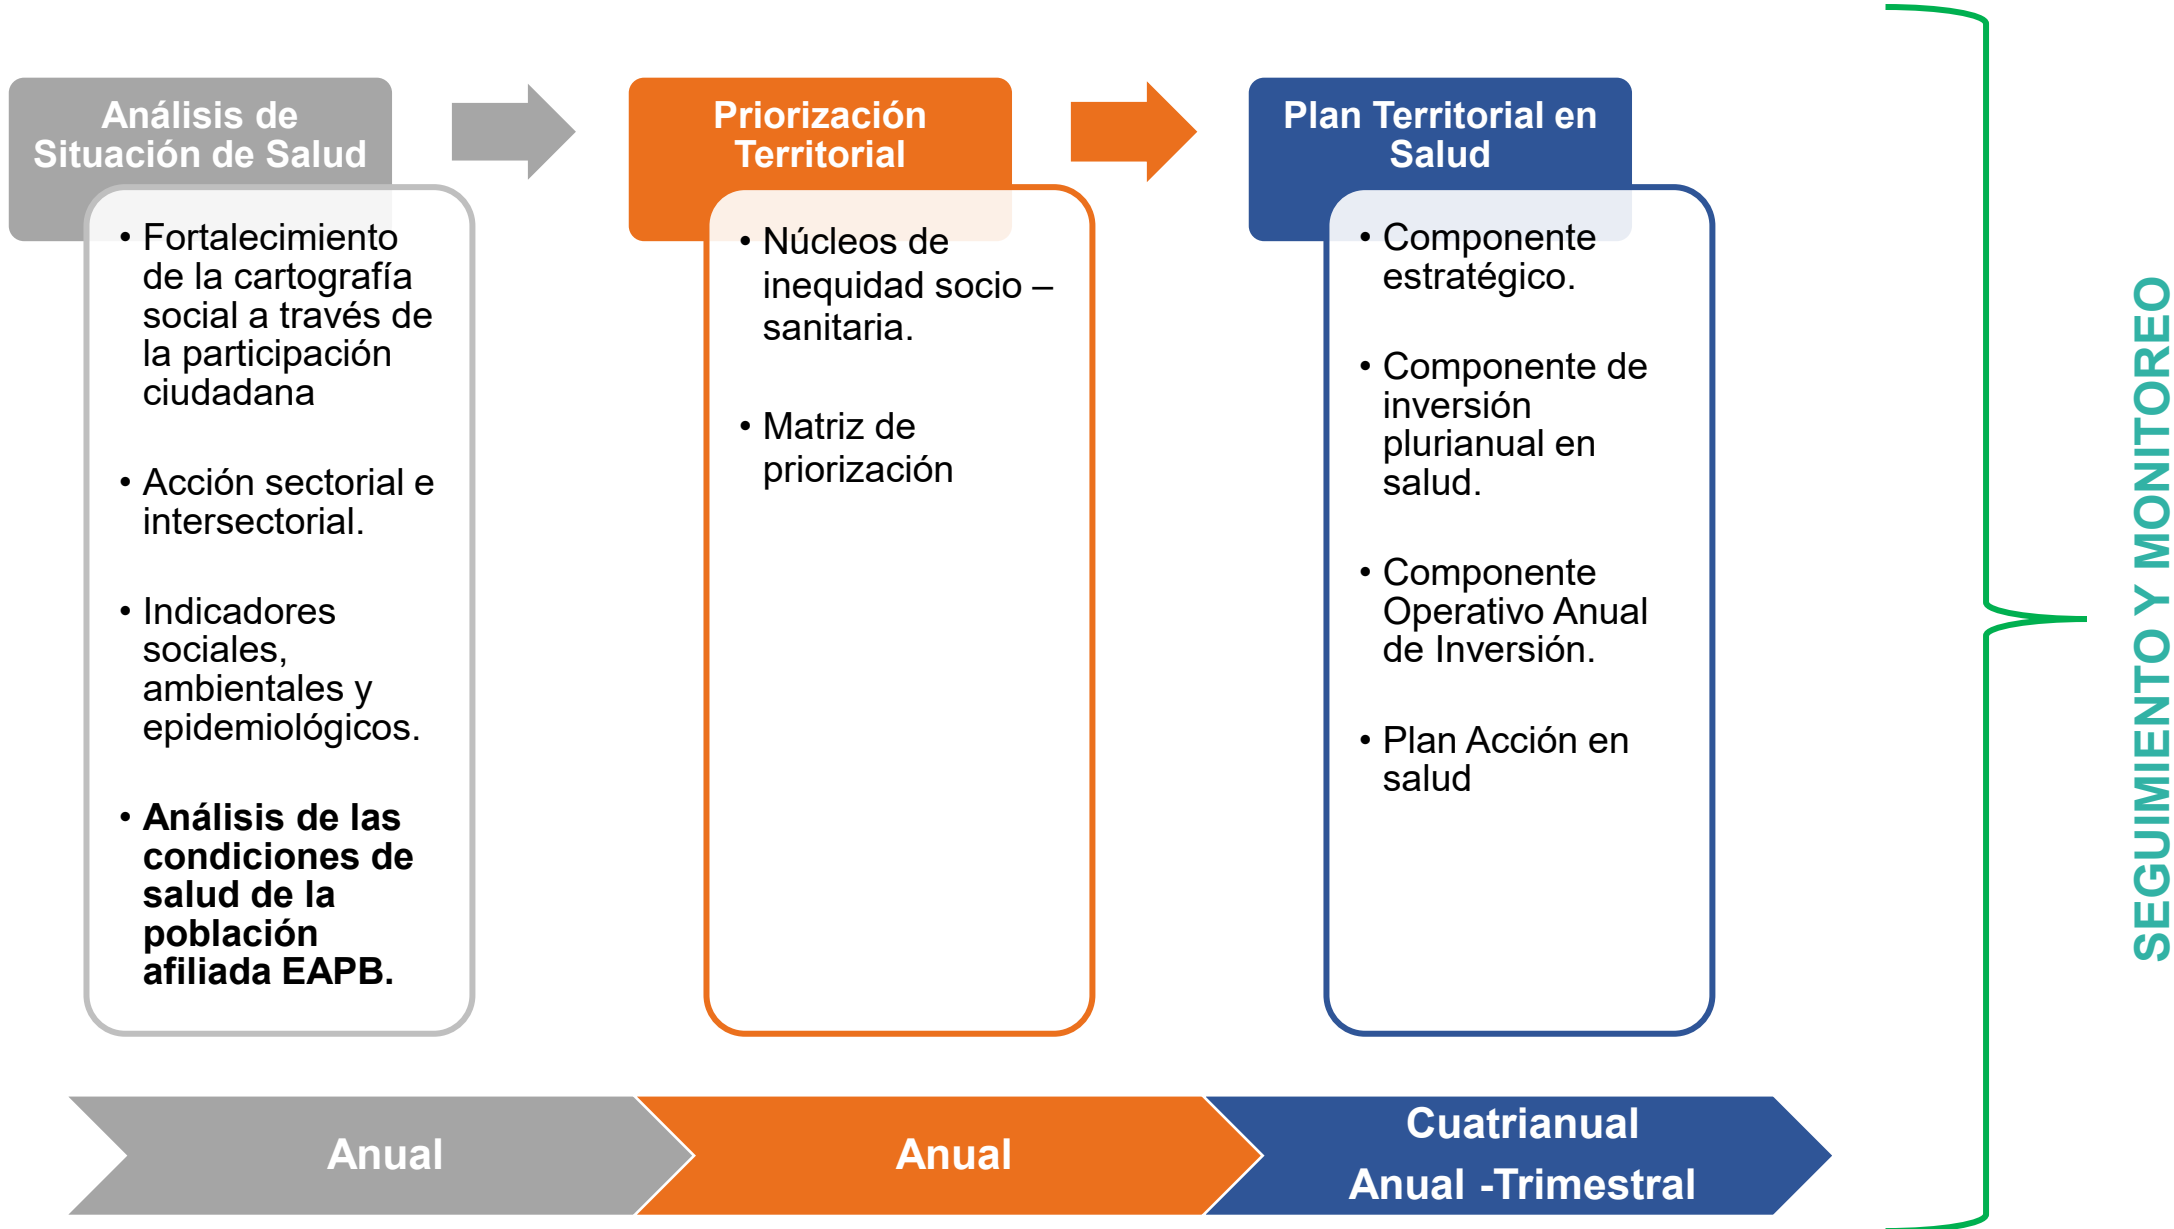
Análisis de Situación de Salud

• Fortalecimiento de la cartografía social a través de la participación ciudadana

• Acción sectorial e intersectorial.

• Indicadores sociales, ambientales y epidemiológicos.

• **Análisis de las condiciones de salud de la población afiliada EAPB.**

Priorización Territorial

• Núcleos de inequidad socio – sanitaria.

• Matriz de priorización

Plan Territorial en Salud

• Componente estratégico.

• Componente de inversión plurianual en salud.

• Componente Operativo Anual de Inversión.

• Plan Acción en salud

Anual

Anual

Cuatrianual
Anual -Trimestral

SEGUIMIENTO Y MONITOREO